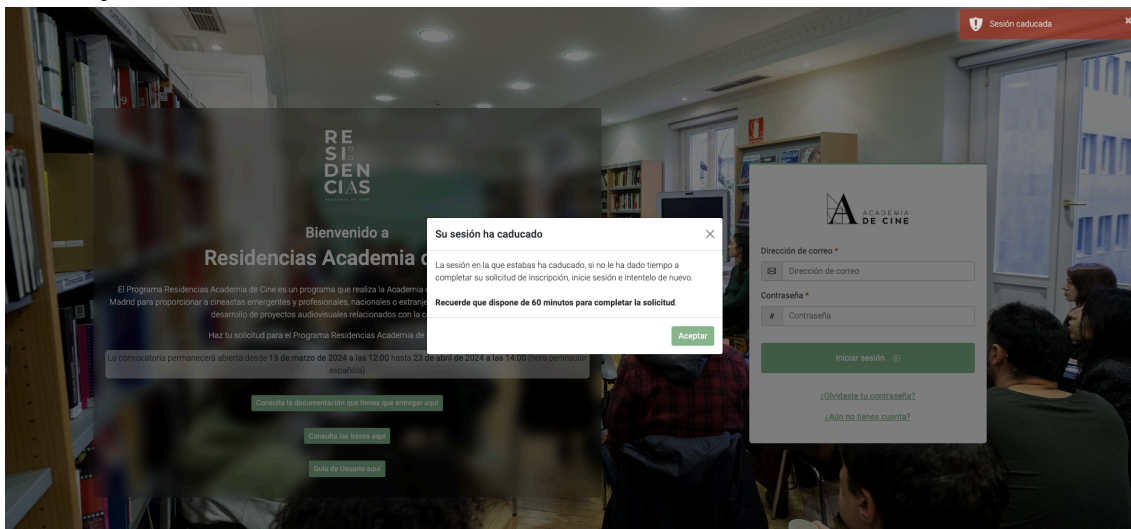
Sesión caducada

RE
SI
DEN
CIAS

Bienvenido a
Residencias Academia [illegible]

El Programa Residencias Academia de Cine es un programa que realiza la Academia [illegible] Madrid para proporcionar a cineastas emergentes y profesionales, nacionales o extranje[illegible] desarrollo de proyectos audiovisuales relacionados con la c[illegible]

Haz tu solicitud para el Programa Residencias Academia de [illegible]

La convocatoria permanecerá abierta desde 15 de marzo de 2024 a las 12:00 hasta 23 de abril de 2024 a las 14:00 (hora peninsular españa)

Consulta la documentación que tienes que entregar aquí

Consulta las bases aquí

Guía de Usuario aquí

Su sesión ha caducado

La sesión en la que estabas ha caducado, si no le ha dado tiempo a completar su solicitud de inscripción, inicie sesión e intentelo de nuevo.

Recuerde que dispone de 60 minutos para completar la solicitud.

Aceptar

ACADEMIA DE CINE

Dirección de correo *
Dirección de correo
Contraseña *
Contraseña
Iniciar sesión
¿Olvidaste tu contraseña?
¿Aún no tienes cuenta?